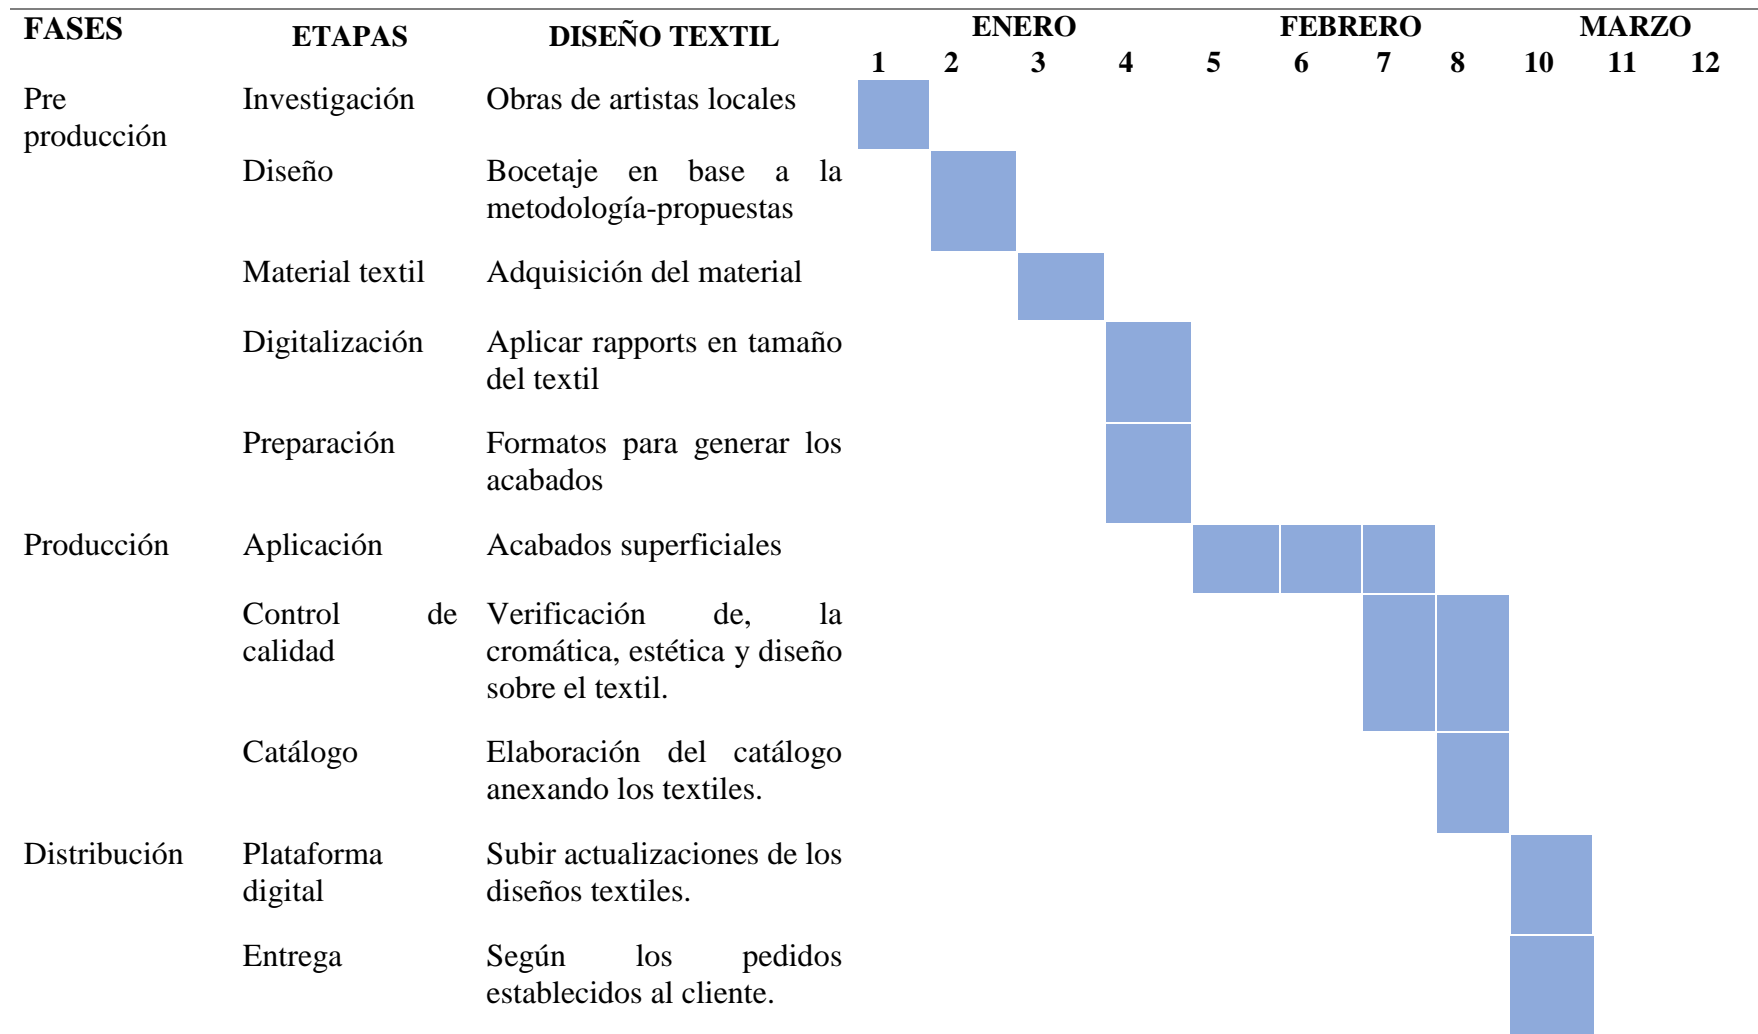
| FASES | ETAPAS | DISEÑO TEXTIL | ENERO 1 | 2 | 3 | 4 | FEBRERO 5 | 6 | 7 | 8 | MARZO 10 | 11 | 12 |
|---|---|---|---|---|---|---|---|---|---|---|---|---|---|
| Pre producción | Investigación | Obras de artistas locales | | | | | | | | | | | |
| | Diseño | Bocetaje en base a la metodología-propuestas | | | | | | | | | | | |
| | Material textil | Adquisición del material | | | | | | | | | | | |
| | Digitalización | Aplicar rapports en tamaño del textil | | | | | | | | | | | |
| | Preparación | Formatos para generar los acabados | | | | | | | | | | | |
| Producción | Aplicación | Acabados superficiales | | | | | | | | | | | |
| | Control de calidad | Verificación de, la cromática, estética y diseño sobre el textil. | | | | | | | | | | | |
| | Catálogo | Elaboración del catálogo anexando los textiles. | | | | | | | | | | | |
| Distribución | Plataforma digital | Subir actualizaciones de los diseños textiles. | | | | | | | | | | | |
| | Entrega | Según los pedidos establecidos al cliente. | | | | | | | | | | | |